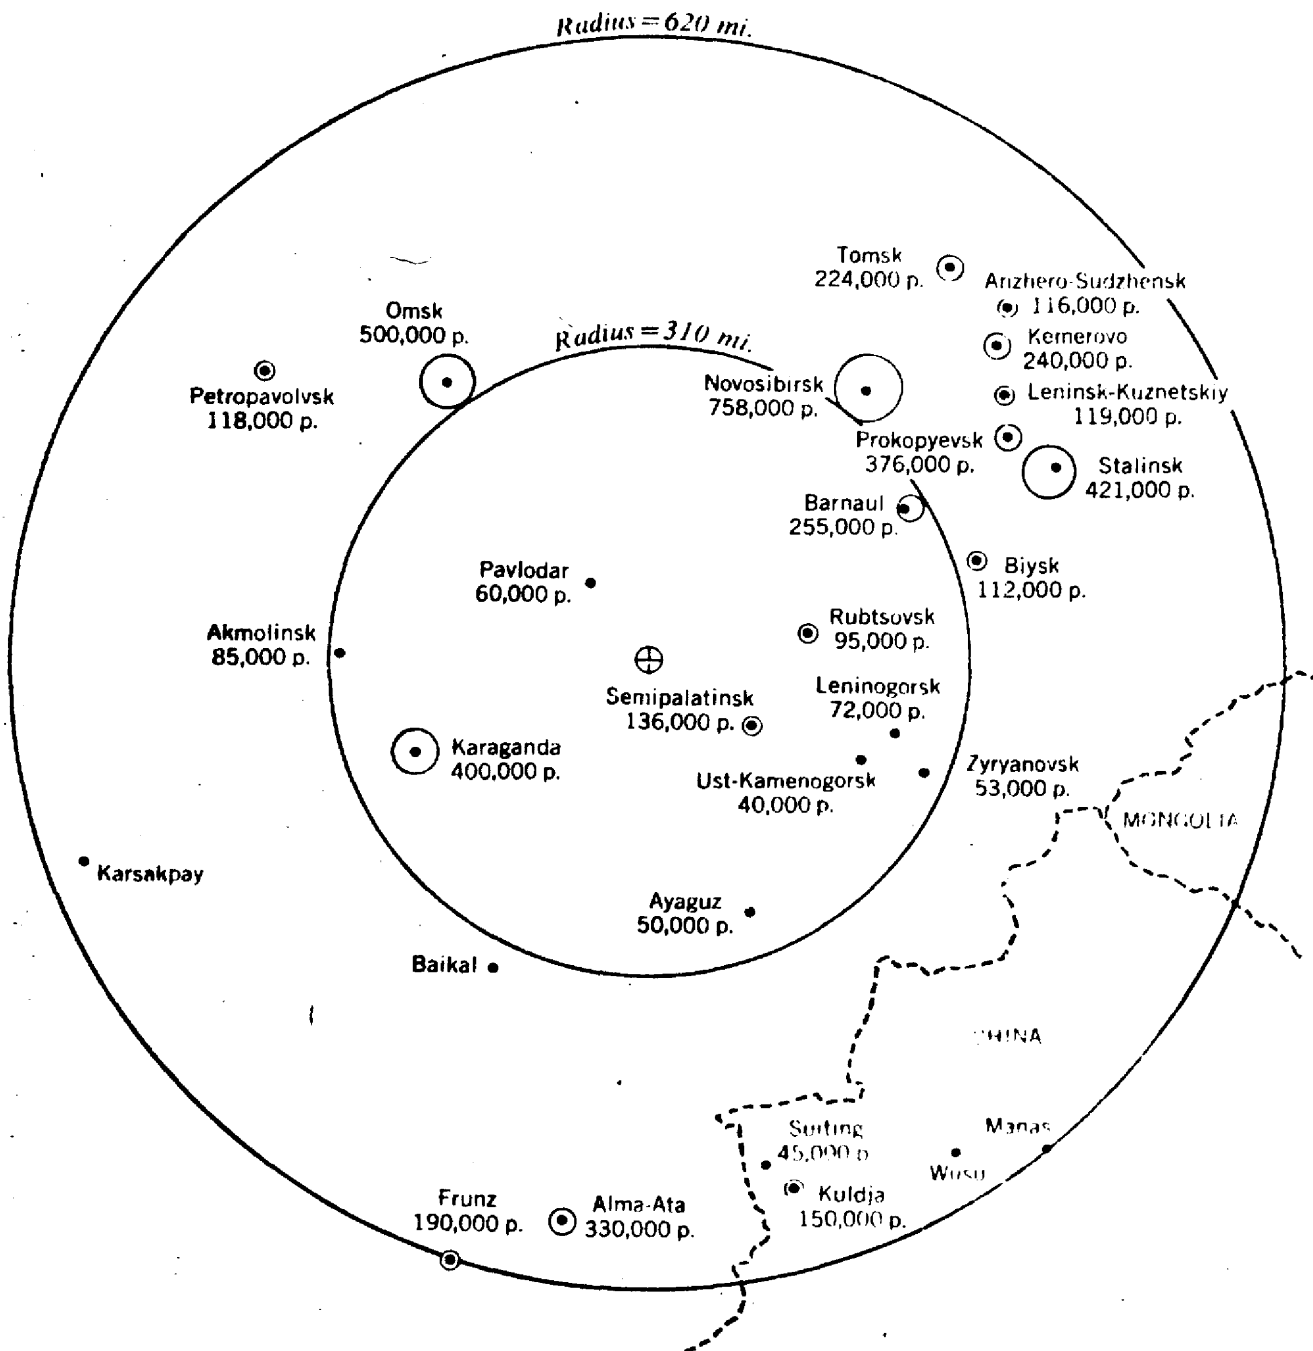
Radius = 620 mi.

Radius = 310 mi.

Tomsk
224,000 p.

Anzhero-Sudzhensk
116,000 p.

Kemerovo
240,000 p.

Leninsk-Kuznetskiy
119,000 p.

Omsk
500,000 p.

Petropavolvsk
118,000 p.

Novosibirsk
758,000 p.

Prokopyevsk
376,000 p.

Stalinsk
421,000 p.

Barnaul
255,000 p.

Biysk
112,000 p.

Pavlodar
60,000 p.

Akmolinsk
85,000 p.

Rubtsovsk
95,000 p.

Semipalatinsk
136,000 p.

Leninogorsk
72,000 p.

Karaganda
400,000 p.

Ust-Kamenogorsk
40,000 p.

Zyryanovsk
53,000 p.

MONGOLIA

Karsakpay

Ayaguz
50,000 p.

Baikal

CHINA

Suiting
45,000 p.

Manas

Wusu

Kuldja
150,000 p.

Frunz
190,000 p.

Alma-Ata
330,000 p.